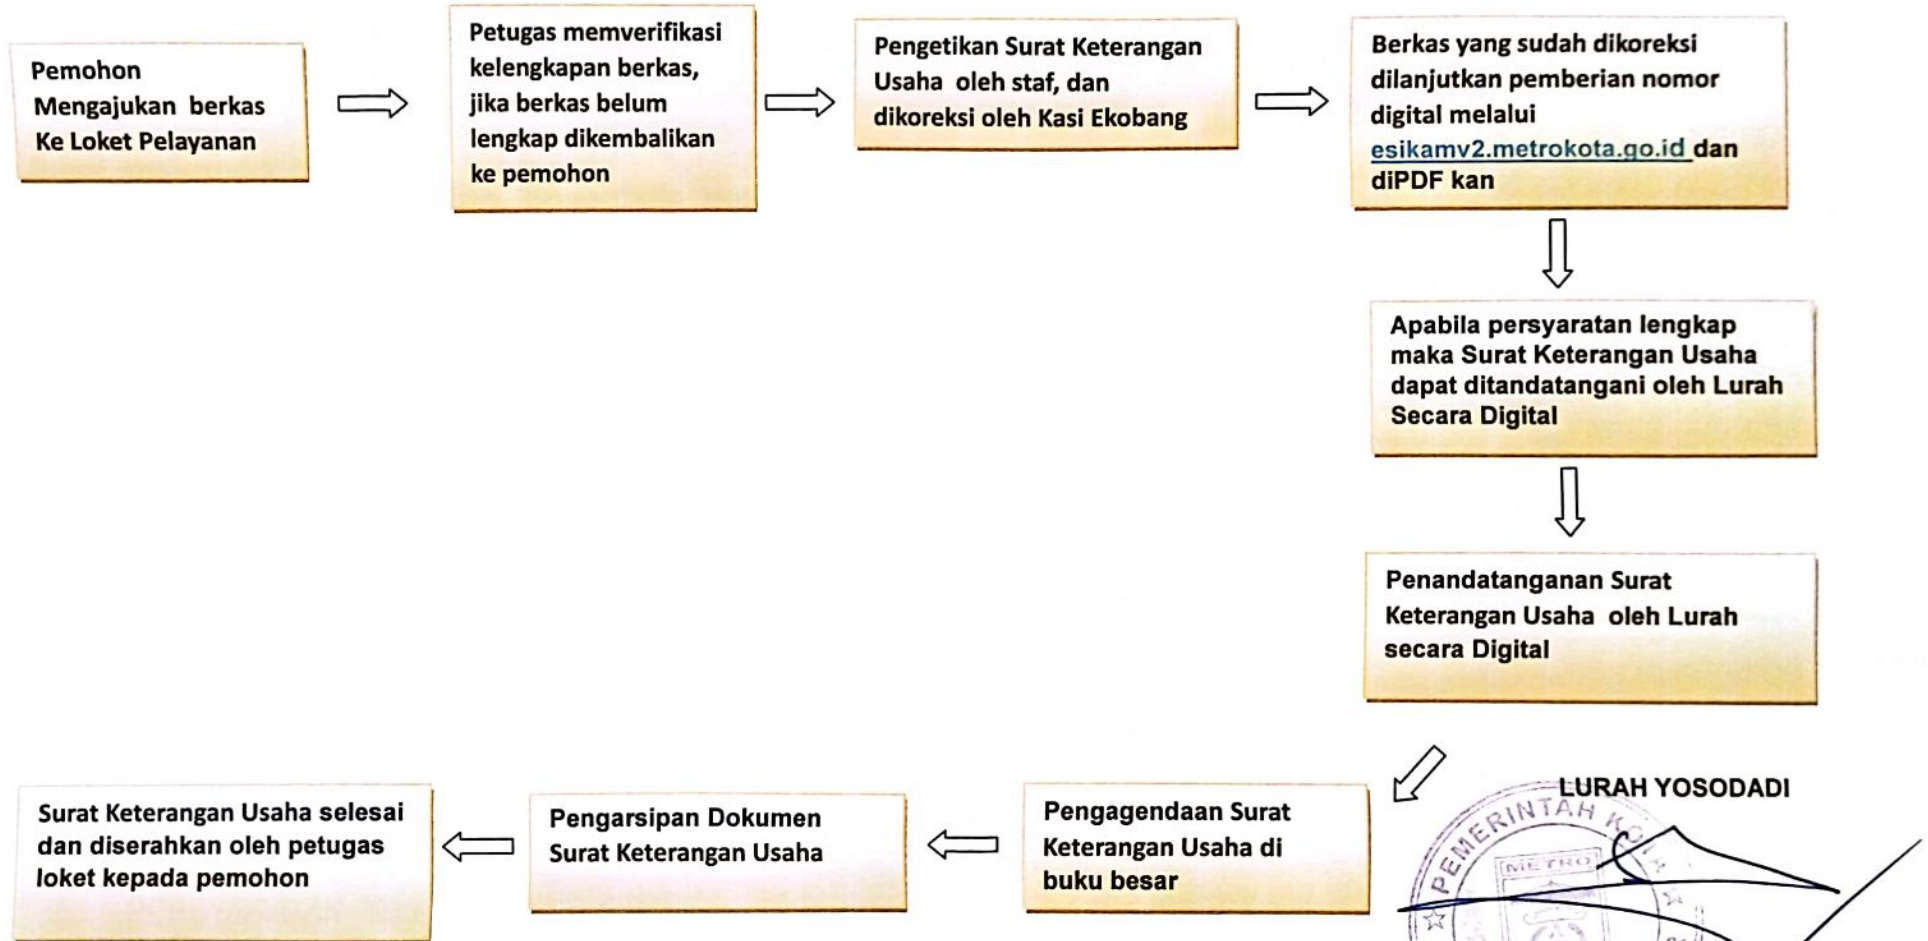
Pemohon Mengajukan berkas Ke Loket Pelayanan

Petugas memverifikasi kelengkapan berkas, jika berkas belum lengkap dikembalikan ke pemohon

Pengetikan Surat Keterangan Usaha oleh staf, dan dikoreksi oleh Kasi Ekobang

Berkas yang sudah dikoreksi dilanjutkan pemberian nomor digital melalui esikamv2.metrokota.go.id dan diPDF kan

Apabila persyaratan lengkap maka Surat Keterangan Usaha dapat ditandatangani oleh Lurah Secara Digital

Penandatanganan Surat Keterangan Usaha oleh Lurah secara Digital

Pengagendaan Surat Keterangan Usaha di buku besar

Pengarsipan Dokumen Surat Keterangan Usaha

Surat Keterangan Usaha selesai dan diserahkan oleh petugas loket kepada pemohon

LURAH YOSODADI

PEMERINTAH KOTA
METRO